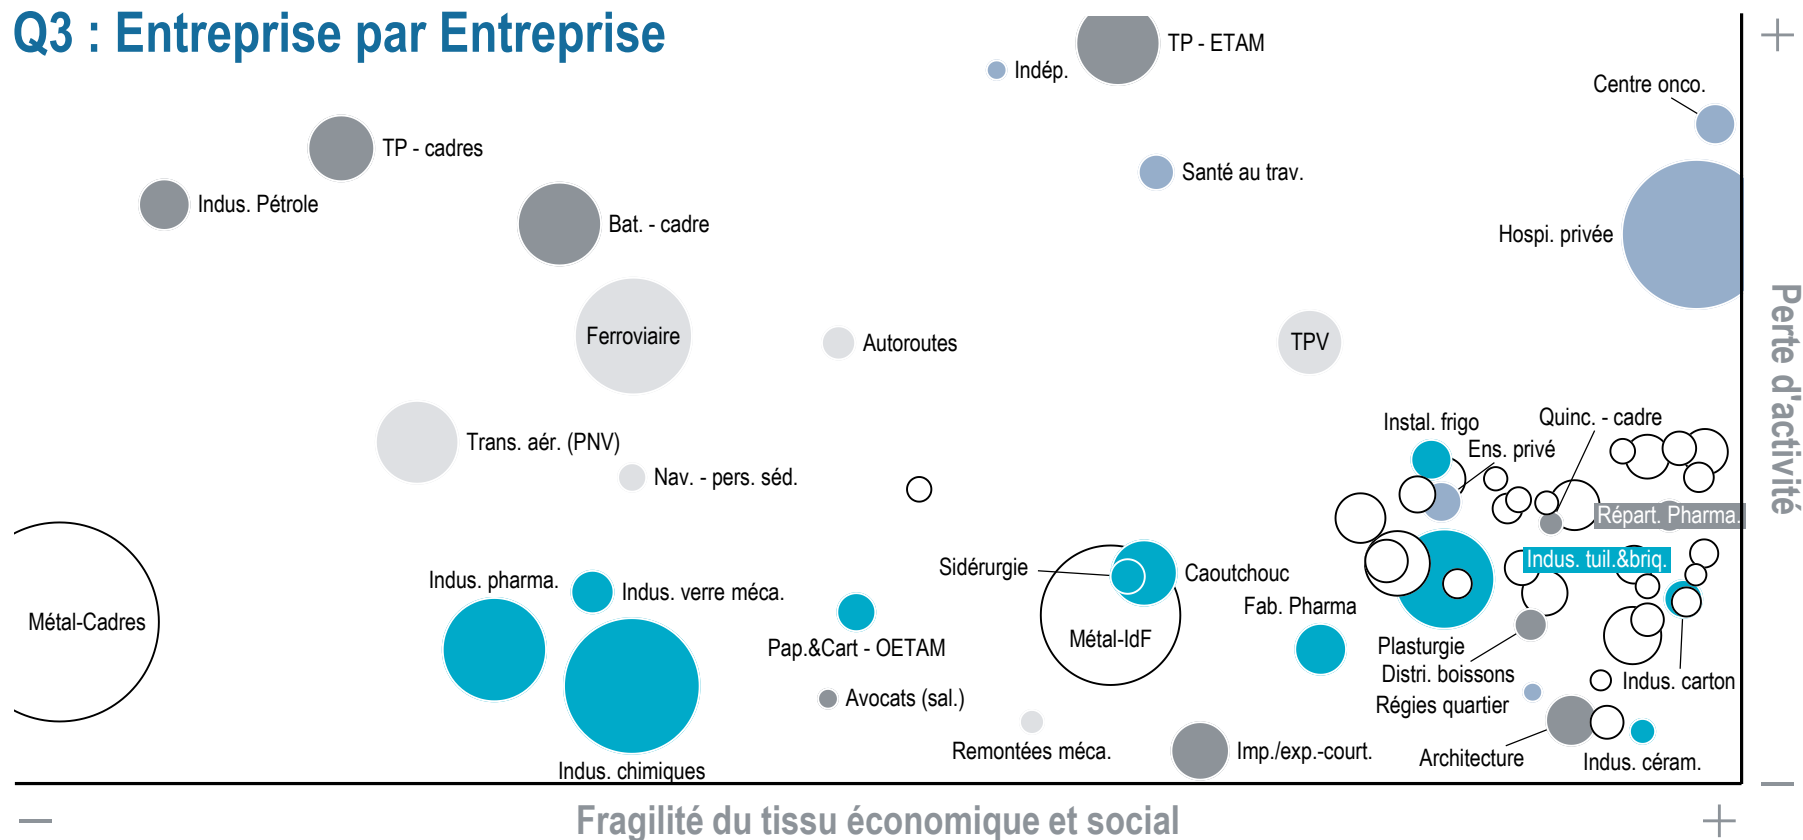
Q3 : Entreprise par Entreprise

Indép.
TP - ETAM
Centre onco.
TP - cadres
Santé au trav.
Indus. Pétrole
Bat. - cadre
Hospi. privée
Ferroviaire
Autoroutes
TPV
Trans. aér. (PNV)
Nav. - pers. séd.
Instal. frigo
Quinc. - cadre
Ens. privé
Répart. Pharma.
Indus. tuil.&briq.
Métal-Cadres
Indus. pharma.
Indus. verre méca.
Sidérurgie
Caoutchouc
Fab. Pharma
Pap.&Cart - OETAM
Métal-IdF
Plasturgie
Distri. boissons
Régies quartier
Indus. carton
Avocats (sal.)
Remontées méca.
Imp./exp.-court.
Architecture
Indus. céram.
Indus. chimiques

Perte d'activité
+
—
—
Fragilité du tissu économique et social
+